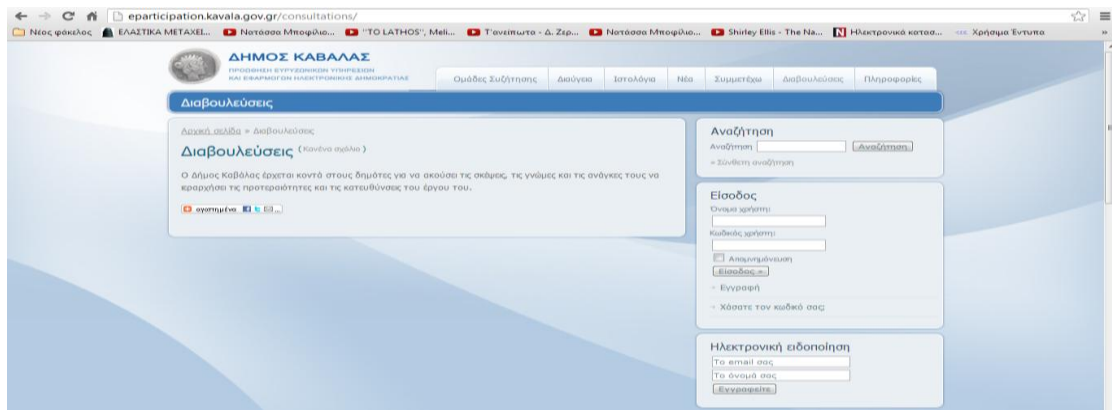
eparticipation.kavala.gov.gr/consultations/

Νέος φάκελος ΕΛΑΣΤΙΚΑ ΜΕΤΑΧΕΙ... Νατάσσα Μποφίλιο... "TO LATHOS", Meli... Τ'ανείπωτα - Δ. Ζερ... Νατάσσα Μποφίλιο... Shirley Ellis - The Na... Ηλεκτρονικά κατασ... Χρήσιμα Έντυπα

ΔΗΜΟΣ ΚΑΒΑΛΑΣ
ΠΡΟΩΘΗΣΗ ΕΥΡΥΖΩΝΙΚΩΝ ΥΠΗΡΕΣΙΩΝ ΚΑΙ ΕΦΑΡΜΟΓΩΝ ΗΛΕΚΤΡΟΝΙΚΗΣ ΔΗΜΟΚΡΑΤΙΑΣ

Ομάδες Συζήτησης | Διαύγεια | Ιστολόγια | Νέα | Συμμετέχω | Διαβουλεύσεις | Πληροφορίες

Διαβουλεύσεις

Αρχική σελίδα » Διαβουλεύσεις

Διαβουλεύσεις (Κανένα σχόλιο)

Ο Δήμος Καβάλας έρχεται κοντά στους δημότες για να ακούσει τις σκέψεις, τις γνώμες και τις ανάγκες τους να ιεραρχήσει τις προτεραιότητες και τις κατευθύνσεις του έργου του.

αγαπημένο

Αναζήτηση
Αναζήτηση [Αναζήτηση]
» Σύνθετη αναζήτηση

Είσοδος
Όνομα χρήστη:
Κωδικός χρήστη:
Απομνημόνευση
Είσοδος »
» Εγγραφή
» Χάσατε τον κωδικό σας;

Ηλεκτρονική ειδοποίηση
Το email σας
Το όνομά σας
Εγγραφείτε